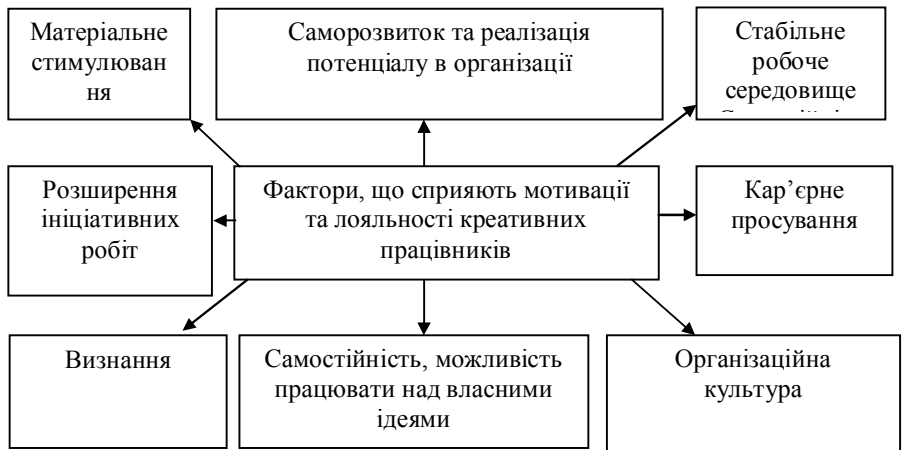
Матеріальне стимулювання

Саморозвиток та реалізація потенціалу в організації

Стабільне робоче середовище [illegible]

Розширення ініціативних робіт

Фактори, що сприяють мотивації та лояльності креативних працівників

Кар'єрне просування

Визнання

Самостійність, можливість працювати над власними ідеями

Організаційна культура